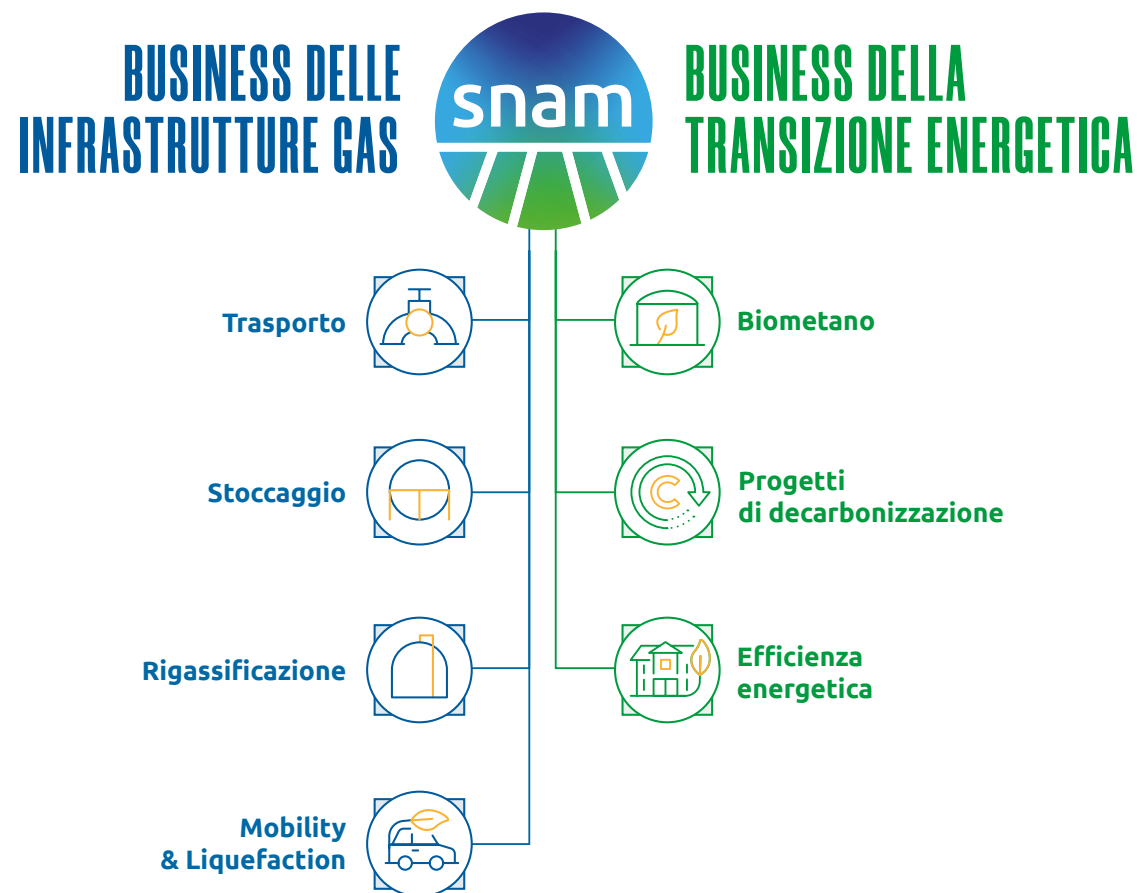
BUSINESS DELLE INFRASTRUTTURE GAS

snam

BUSINESS DELLA TRANSIZIONE ENERGETICA

Trasporto

Stoccaggio

Rigassificazione

Mobility & Liquefaction

Biometano

Progetti di decarbonizzazione

Efficienza energetica